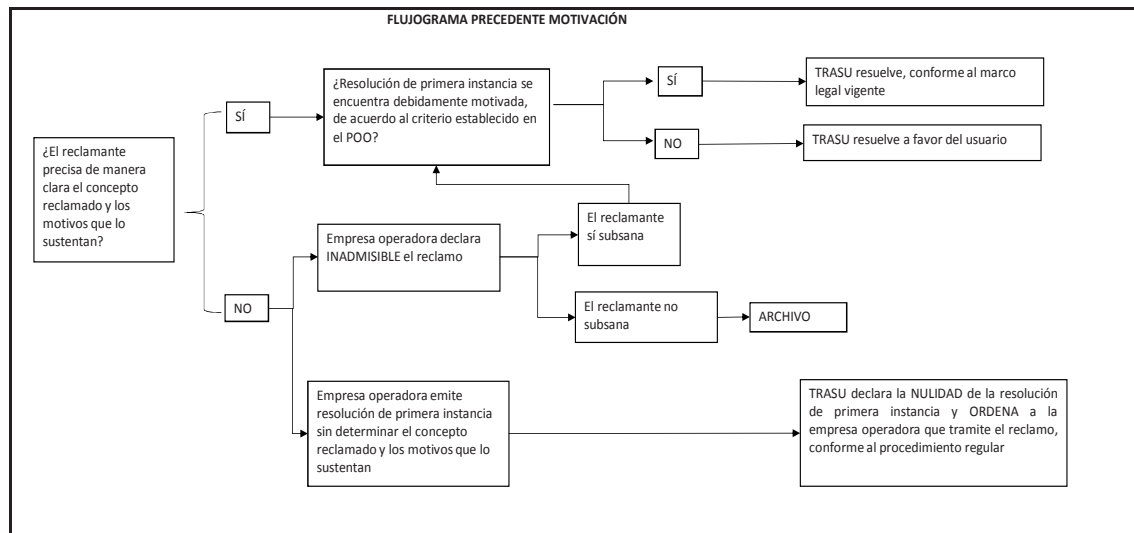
FLUJOGRAMA PRECEDENTE MOTIVACIÓN

¿El reclamante precisa de manera clara el concepto reclamado y los motivos que lo sustentan?

SÍ

¿Resolución de primera instancia se encuentra debidamente motivada, de acuerdo al criterio establecido en el POO?

SÍ

TRASU resuelve, conforme al marco legal vigente

NO

TRASU resuelve a favor del usuario

NO

Empresa operadora declara INADMISIBLE el reclamo

El reclamante sí subsana

El reclamante no subsana

ARCHIVO

Empresa operadora emite resolución de primera instancia sin determinar el concepto reclamado y los motivos que lo sustentan

TRASU declara la NULIDAD de la resolución de primera instancia y ORDENA a la empresa operadora que tramite el reclamo, conforme al procedimiento regular